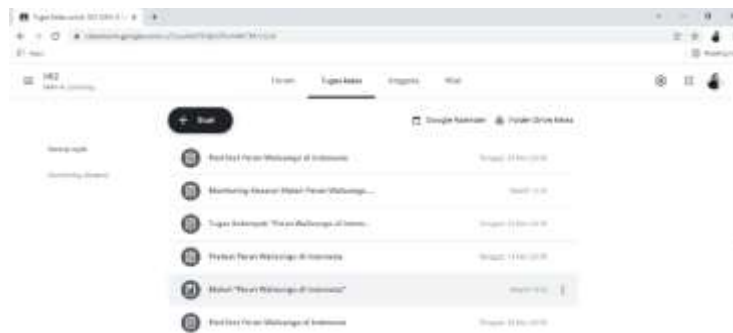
Tugas Kelas untuk XII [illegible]

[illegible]

XII
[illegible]

Forum Tugas Kelas Anggota Nilai

+ Buat

Google Kalender Folder Drive kelas

Semua topik

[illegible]

Post-Test Peran Walisongo di Indonesia

Monitoring Assesor Materi Peran Walisongo...

Tugas Kelompok "Peran Walisongo di Indone...

Pretest Peran Walisongo di Indonesia

Materi "Peran Walisongo di Indonesia"

Post-Test Peran Walisongo di Indonesia